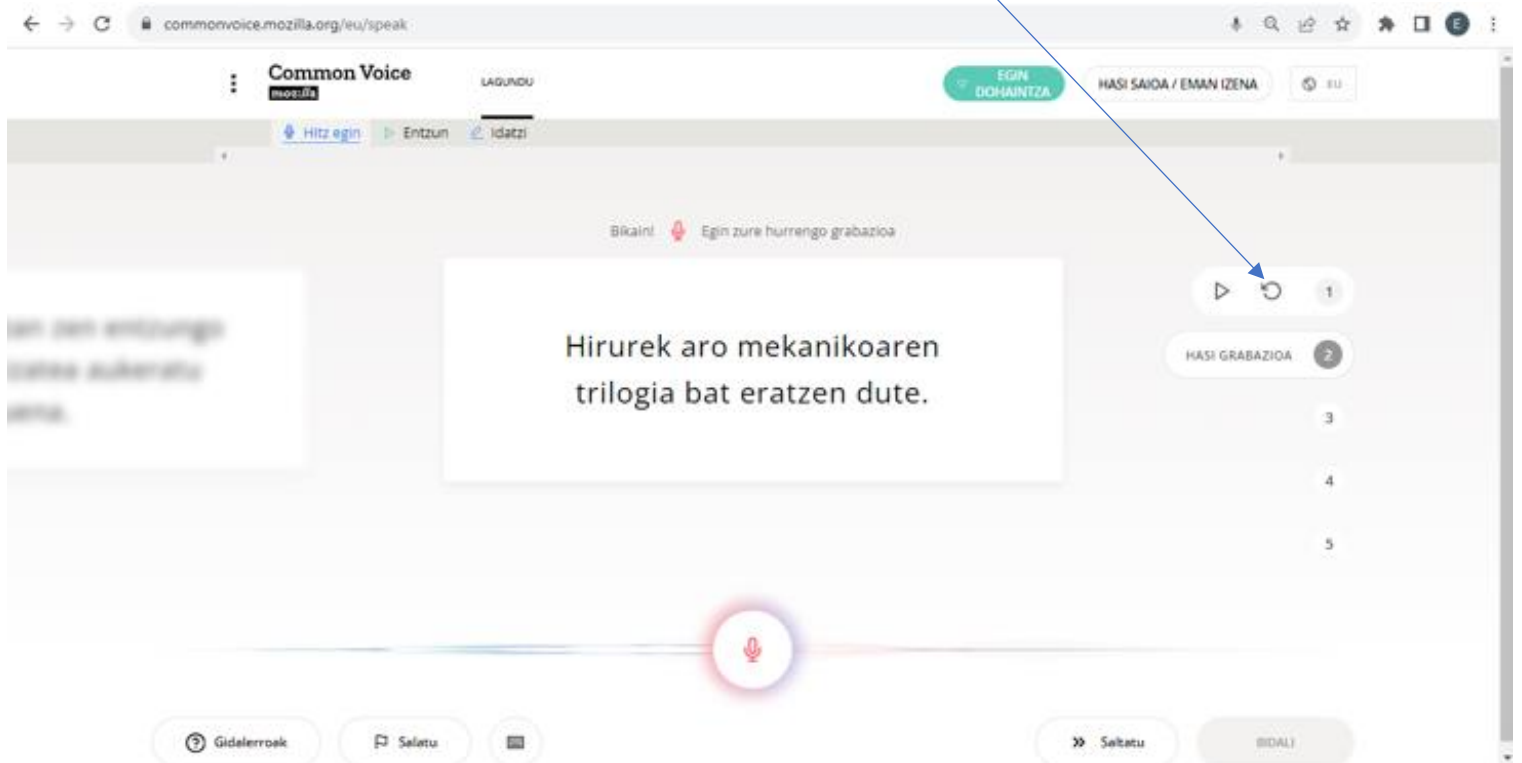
commonvoice.mozilla.org/eu/speak

Common Voice
mozilla

LAGUNDU

EGIN DOHAINTZA

HASI SAIOA / EMAN IZENA

EU

Hitz egin Entzun Idatzi

Bikain! Egin zure hurrengo grabazioa

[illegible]

Hirurek aro mekanikoaren trilogia bat eratzen dute.

1

HASI GRABAZIOA 2

3

4

5

Gidalerroak

Salatu

Saltatu

BIDALI